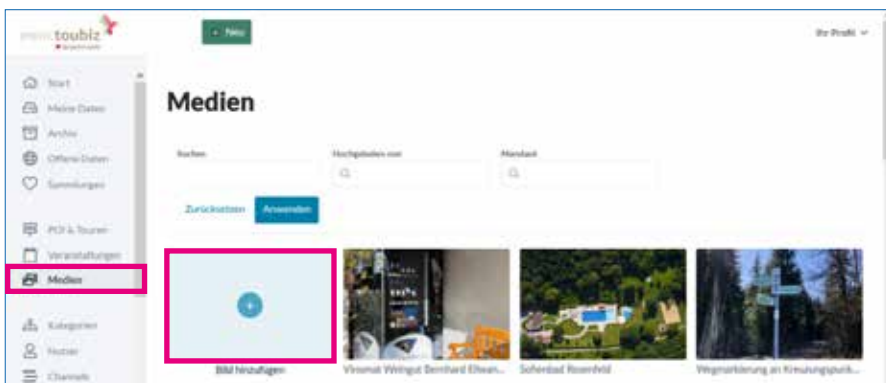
meintoubiz

+ Neu

Ihr Profil

Start
Meine Daten
Archiv
Offene Daten
Sammlungen

POI & Touren
Veranstaltungen
Medien

Kategorien
Nutzer
Channels

Medien

Suchen

Hochgeladen von

Mandant

Zurücksetzen

Anwenden

+

Bild hinzufügen

Vinomat Weingut Bernhard Ellwan...

Sofenbad Rosenhöhl

Wegmarkierung an Kreuzungspunk...